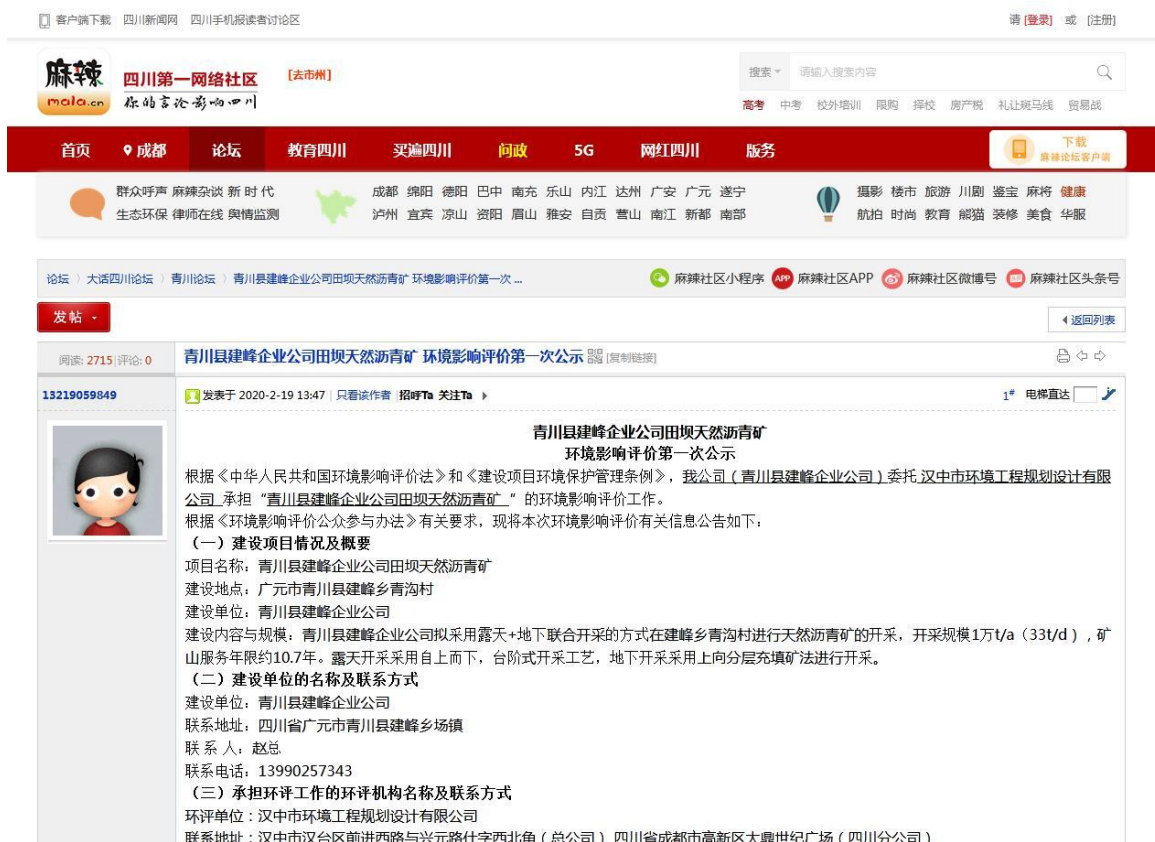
客户端下载 四川新闻网 四川手机报读者讨论区

请 [登录] 或 [注册]

麻辣 mala.cn 四川第一网络社区 你的言论影响四川 [去市州]

搜索 请输入搜索内容

高考 中考 校外培训 限购 择校 房产税 礼让斑马线 贸易战

首页 成都 论坛 教育四川 买遍四川 问政 5G 网红四川 服务

下载 麻辣论坛客户端

群众呼声 麻辣杂谈 新时代 生态环保 律师在线 舆情监测

成都 绵阳 德阳 巴中 南充 乐山 内江 达州 广安 广元 遂宁 泸州 宜宾 凉山 资阳 眉山 雅安 自贡 营山 南江 新都 南部

摄影 楼市 旅游 川剧 鉴宝 麻将 健康 航拍 时尚 教育 熊猫 装修 美食 华服

论坛 › 大话四川论坛 › 青川论坛 › 青川县建峰企业公司田坝天然沥青矿 环境影响评价第一次 ...

麻辣社区小程序 麻辣社区APP 麻辣社区微博号 麻辣社区头条号

发帖

返回列表

阅读: 2715 | 评论: 0

青川县建峰企业公司田坝天然沥青矿 环境影响评价第一次公示 [复制链接]

13219059849

发表于 2020-2-19 13:47 | 只看该作者 | 招呼Ta 关注Ta

1# 电梯直达

青川县建峰企业公司田坝天然沥青矿
环境影响评价第一次公示

根据《中华人民共和国环境影响评价法》和《建设项目环境保护管理条例》，我公司（青川县建峰企业公司）委托 汉中市环境工程规划设计有限公司 承担 "青川县建峰企业公司田坝天然沥青矿" 的环境影响评价工作。

根据《环境影响评价公众参与办法》有关要求，现将本次环境影响评价有关信息公告如下：

（一）建设项目情况及概要

项目名称：青川县建峰企业公司田坝天然沥青矿

建设地点：广元市青川县建峰乡青沟村

建设单位：青川县建峰企业公司

建设内容与规模：青川县建峰企业公司拟采用露天+地下联合开采的方式在建峰乡青沟村进行天然沥青矿的开采，开采规模1万t/a（33t/d），矿山服务年限约10.7年。露天开采采用自上而下，台阶式开采工艺，地下开采采用上向分层充填矿法进行开采。

（二）建设单位的名称及联系方式

建设单位：青川县建峰企业公司

联系地址：四川省广元市青川县建峰乡场镇

联 系 人：赵总

联系电话：13990257343

（三）承担环评工作的环评机构名称及联系方式

环评单位：汉中市环境工程规划设计有限公司

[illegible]